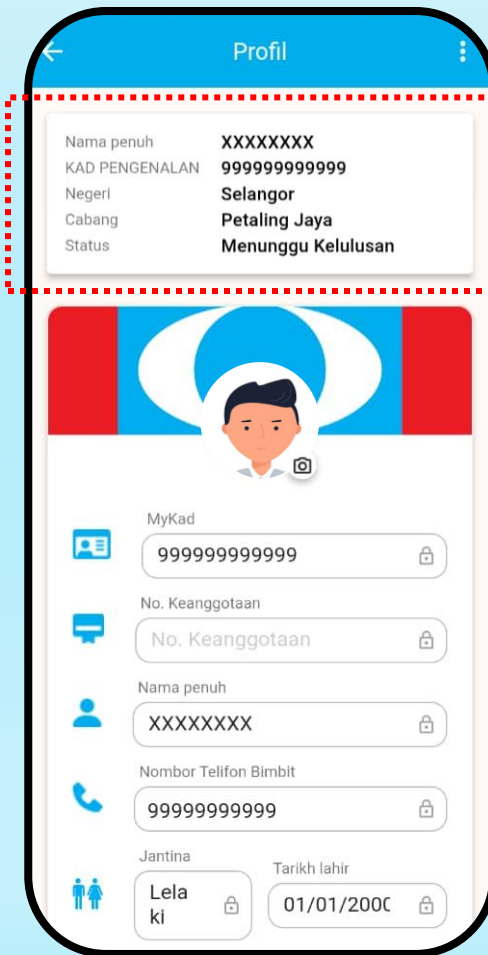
Profil

| | |
|---|---|
| Nama penuh | XXXXXXXX |
| KAD PENGENALAN | 999999999999 |
| Negeri | Selangor |
| Cabang | Petaling Jaya |
| Status | Menunggu Kelulusan |

MyKad
999999999999

No. Keanggotaan
No. Keanggotaan

Nama penuh
XXXXXXXX

Nombor Telifon Bimbit
99999999999

Jantina
Lelaki

Tarikh lahir
01/01/200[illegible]